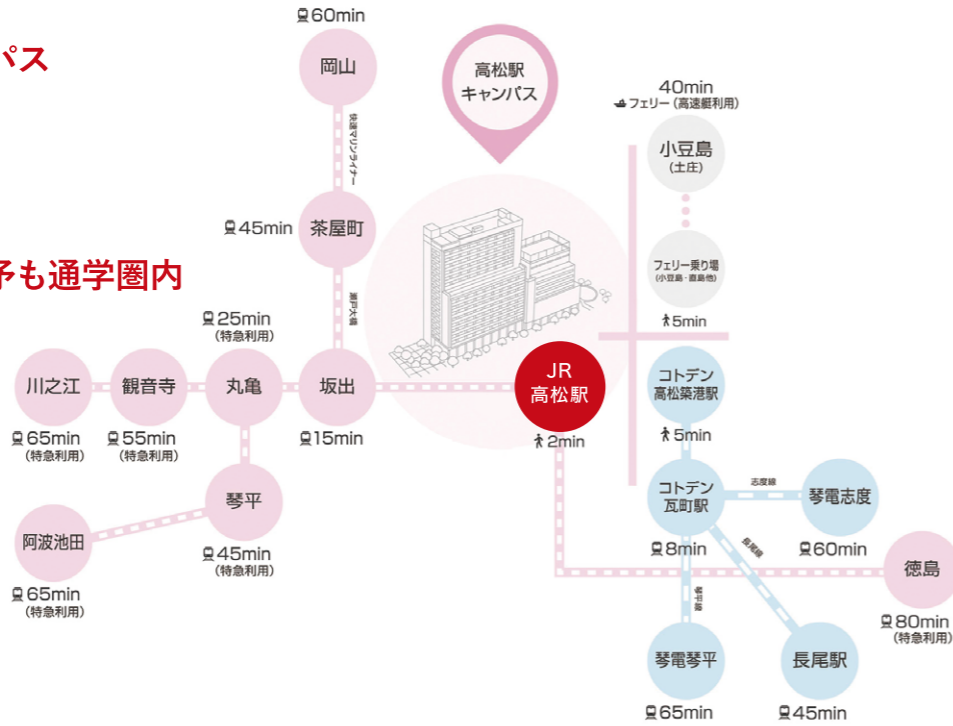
パス

予も通学圏内

60min
岡山
快速マリンライナー
45min
茶屋町
瀬戸大橋
25min
(特急利用)
高松駅
キャンパス
40min
フェリー(高速艇利用)
小豆島
(土庄)
フェリー乗り場
(小豆島・直島他)
5min
川之江
観音寺
丸亀
坂出
JR
高松駅
コトデン
高松築港駅
65min
(特急利用)
55min
(特急利用)
15min
2min
5min
琴平
コトデン
瓦町駅
志度線
琴電志度
阿波池田
45min
(特急利用)
8min
長尾線
60min
徳島
65min
(特急利用)
琴平線
80min
(特急利用)
琴電琴平
長尾駅
65min
45min